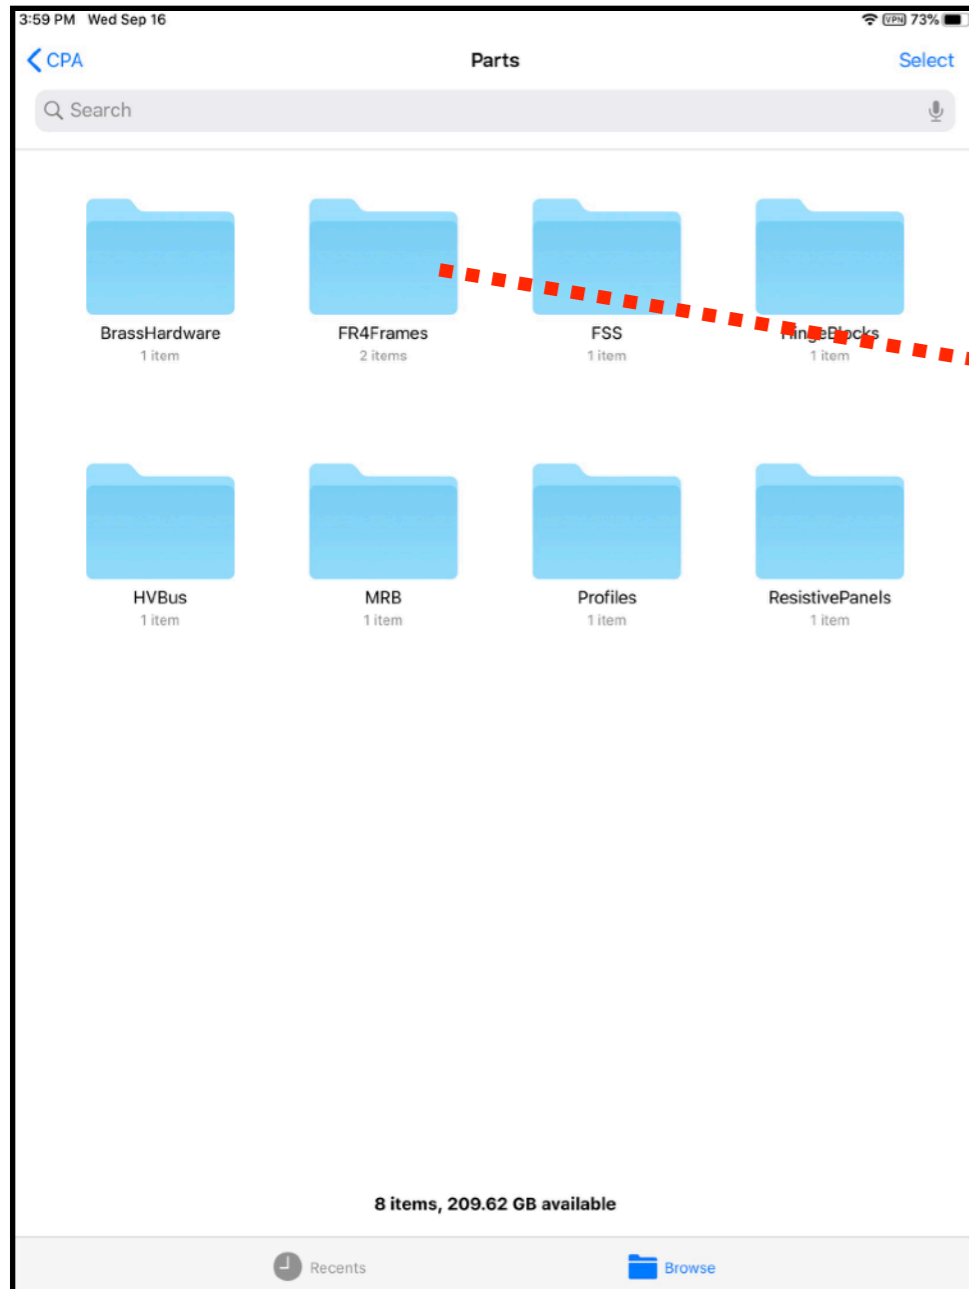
3:59 PM Wed Sep 16

VPN 73%

CPA

Parts

Select

Search

BrassHardware
1 item

FR4Frames
2 items

FSS
1 item

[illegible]
1 item

HVBus
1 item

MRB
1 item

Profiles
1 item

ResistivePanels
1 item

8 items, 209.62 GB available

Recents

Browse